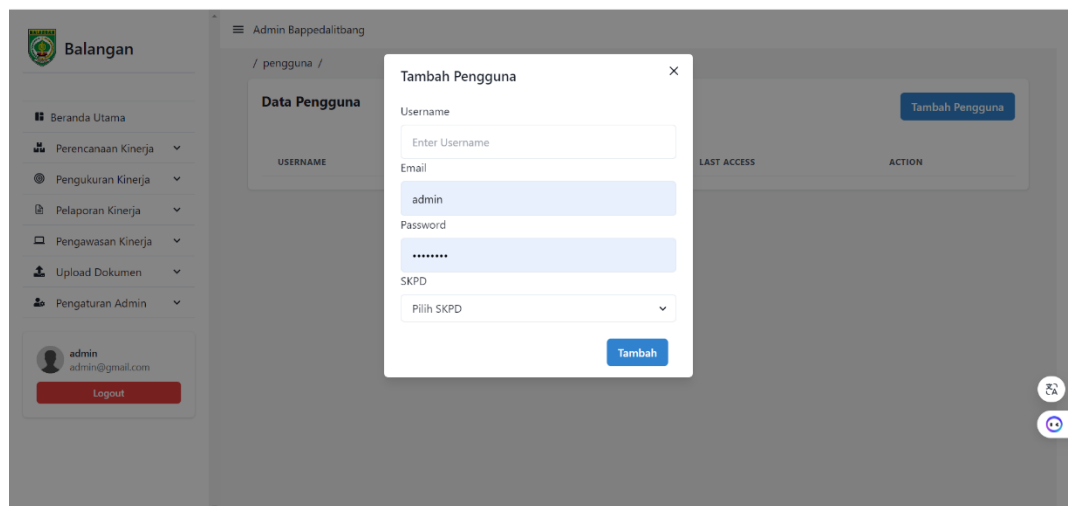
Balangan

Beranda Utama
Perencanaan Kinerja
Pengukuran Kinerja
Pelaporan Kinerja
Pengawasan Kinerja
Upload Dokumen
Pengaturan Admin

admin
admin@gmail.com
Logout

Admin Bappedalitbang

/ pengguna /

Data Pengguna

Tambah Pengguna

USERNAME
LAST ACCESS
ACTION

Tambah Pengguna
×
Username
Enter Username
Email
admin
Password
••••••••
SKPD
Pilih SKPD
Tambah